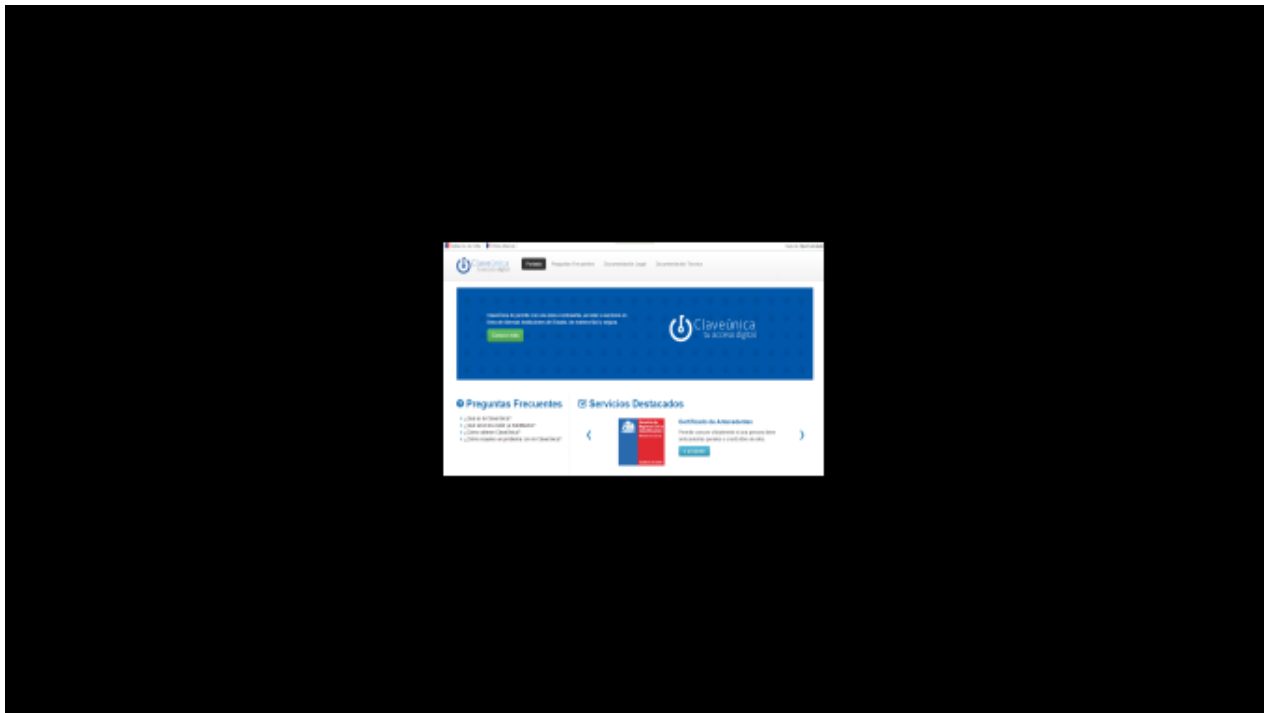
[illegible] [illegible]

ClaveÚnica tu acceso digital

Portada Preguntas Frecuentes Documentación Legal Documentación Técnica

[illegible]

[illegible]

ClaveÚnica tu acceso digital

Preguntas Frecuentes

¿Qué es ClaveÚnica?
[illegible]
¿Cómo obtener ClaveÚnica?
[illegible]

Servicios Destacados

Certificado de Antecedentes

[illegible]

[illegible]